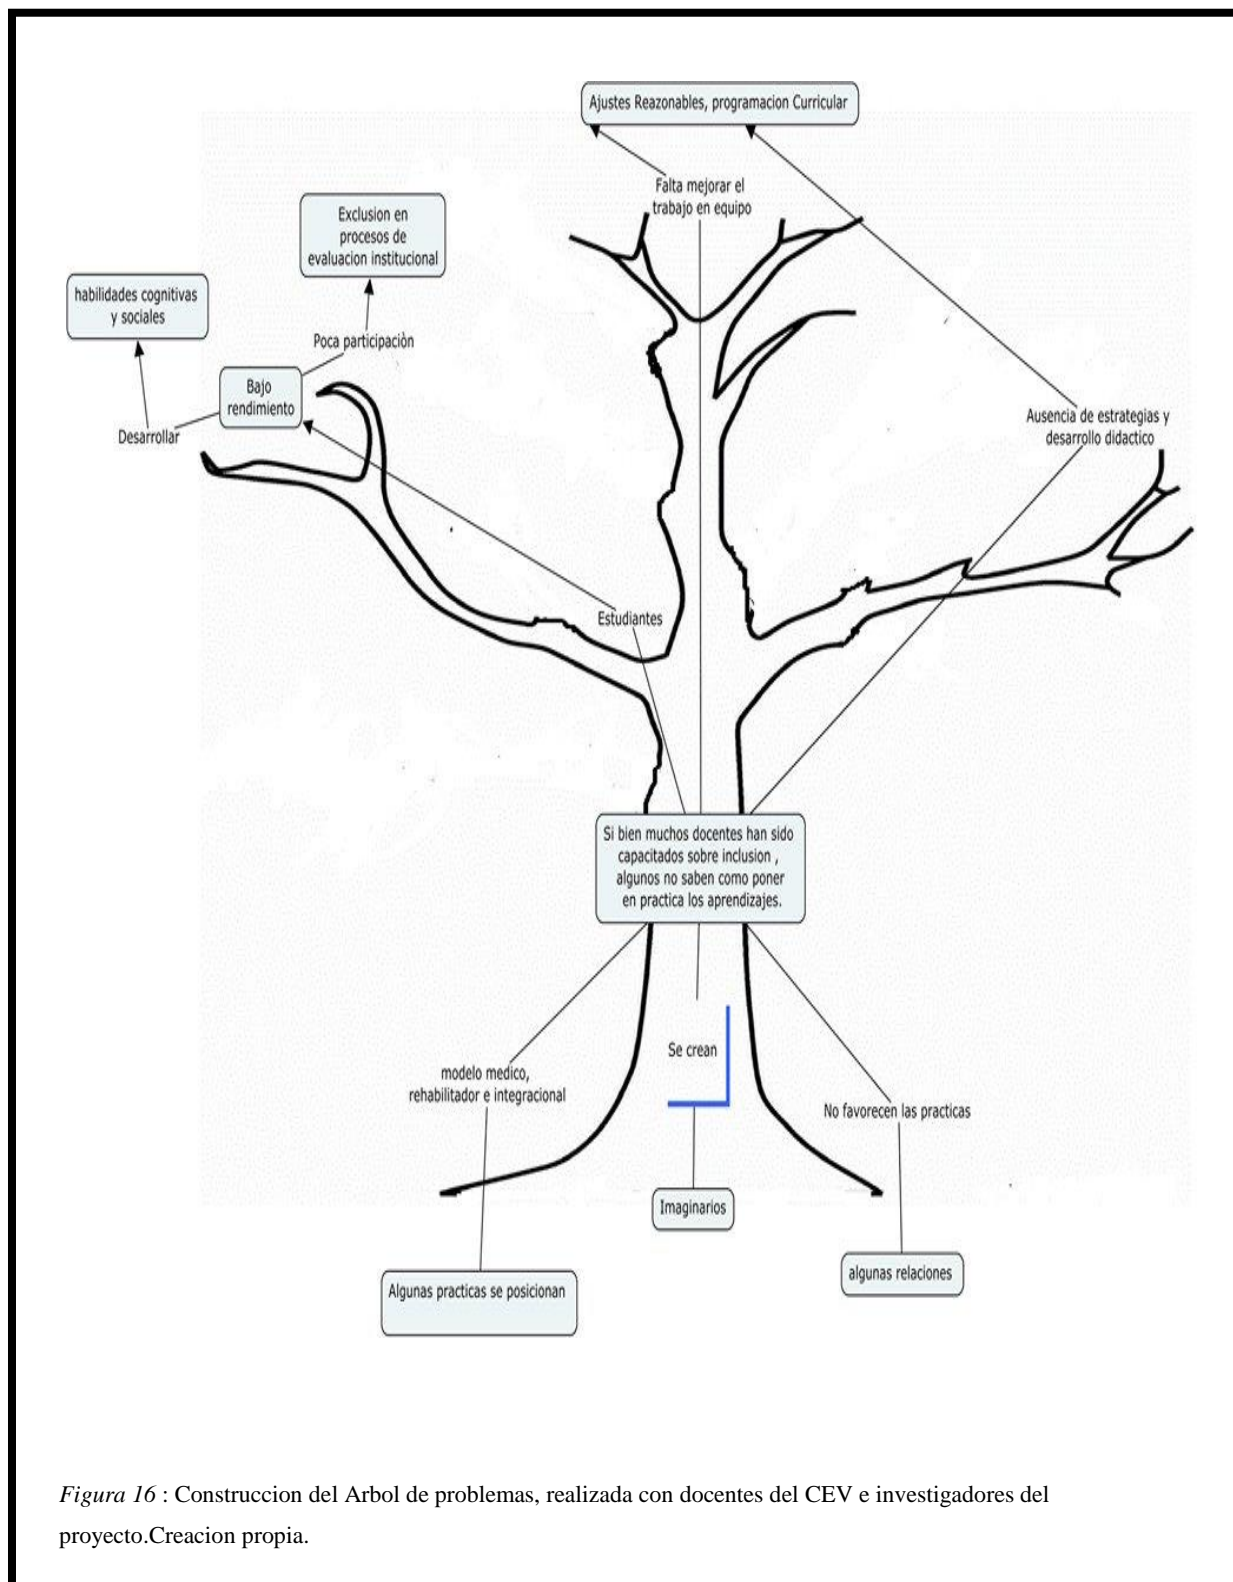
Ajustes Reazonables, programacion Curricular

Falta mejorar el trabajo en equipo

Exclusion en procesos de evaluacion institucional

habilidades cognitivas y sociales

Poca participaciòn

Bajo rendimiento

Desarrollar

Ausencia de estrategias y desarrollo didactico

Estudiantes

Si bien muchos docentes han sido capacitados sobre inclusion , algunos no saben como poner en practica los aprendizajes.

Se crean

modelo medico, rehabilitador e integracional

No favorecen las practicas

Imaginarios

Algunas practicas se posicionan

algunas relaciones

*Figura 16* : Construccion del Arbol de problemas, realizada con docentes del CEV e investigadores del proyecto.Creacion propia.